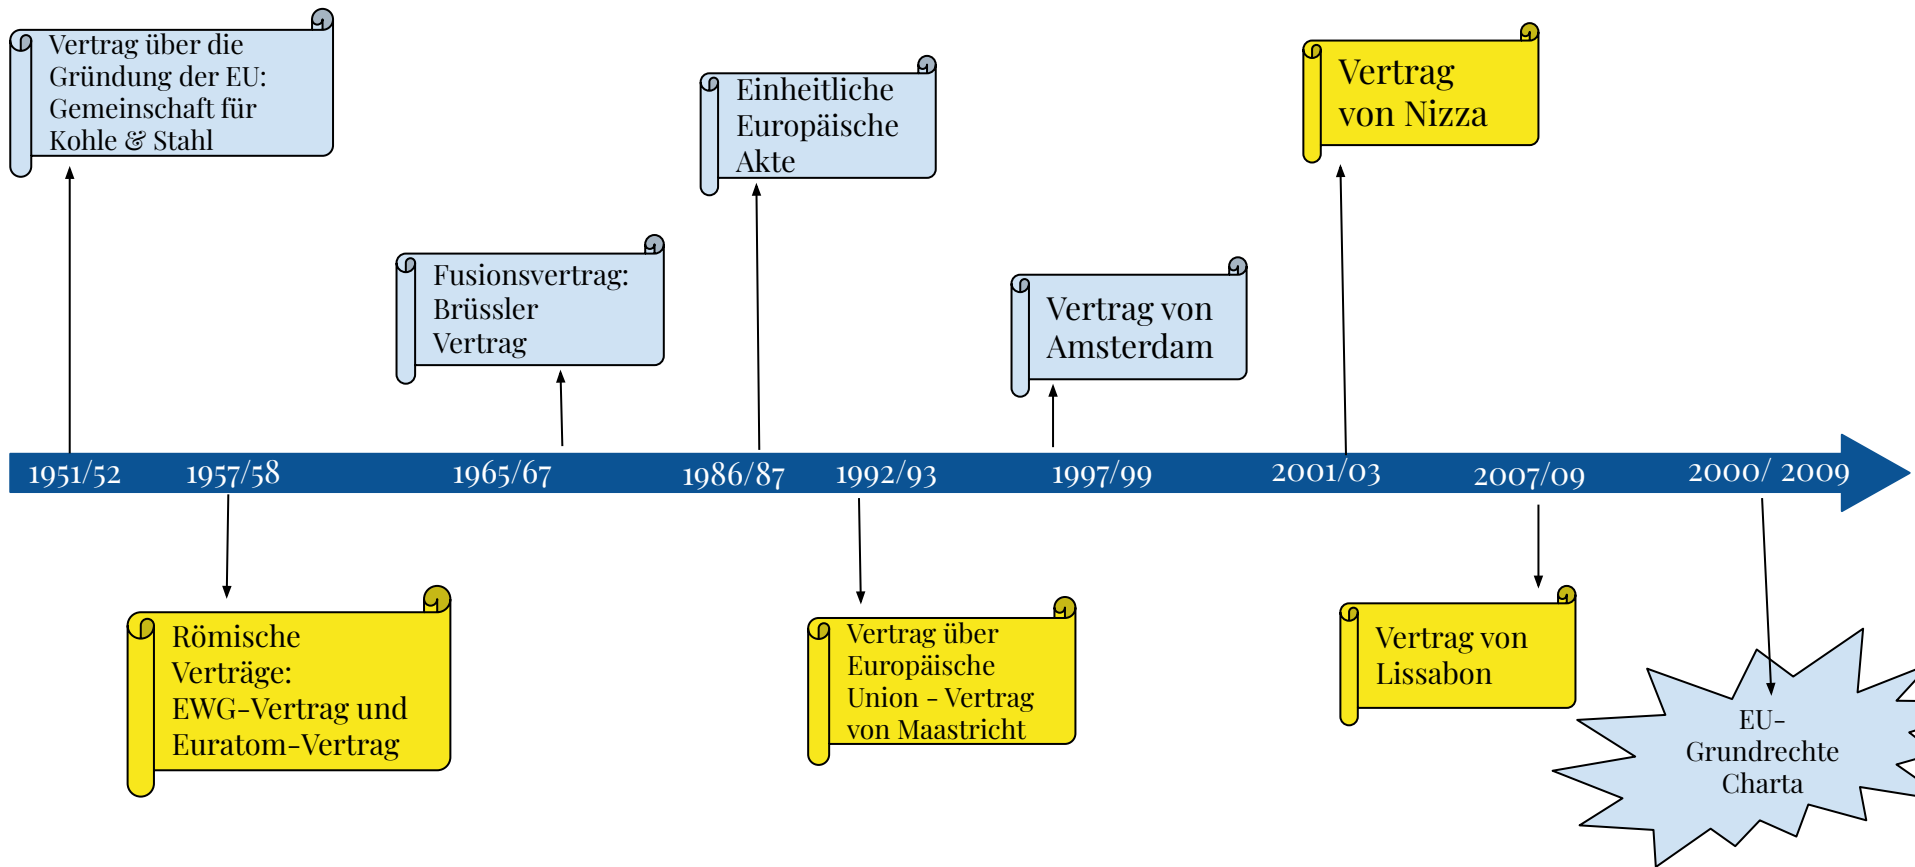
Vertrag über die Gründung der EU: Gemeinschaft für Kohle & Stahl

Einheitliche Europäische Akte

Vertrag von Nizza

Fusionsvertrag: Brüssler Vertrag

Vertrag von Amsterdam

1951/52
1957/58
1965/67
1986/87
1992/93
1997/99
2001/03
2007/09
2000/ 2009

Römische Verträge: EWG-Vertrag und Euratom-Vertrag

Vertrag über Europäische Union - Vertrag von Maastricht

Vertrag von Lissabon

EU-Grundrechte Charta